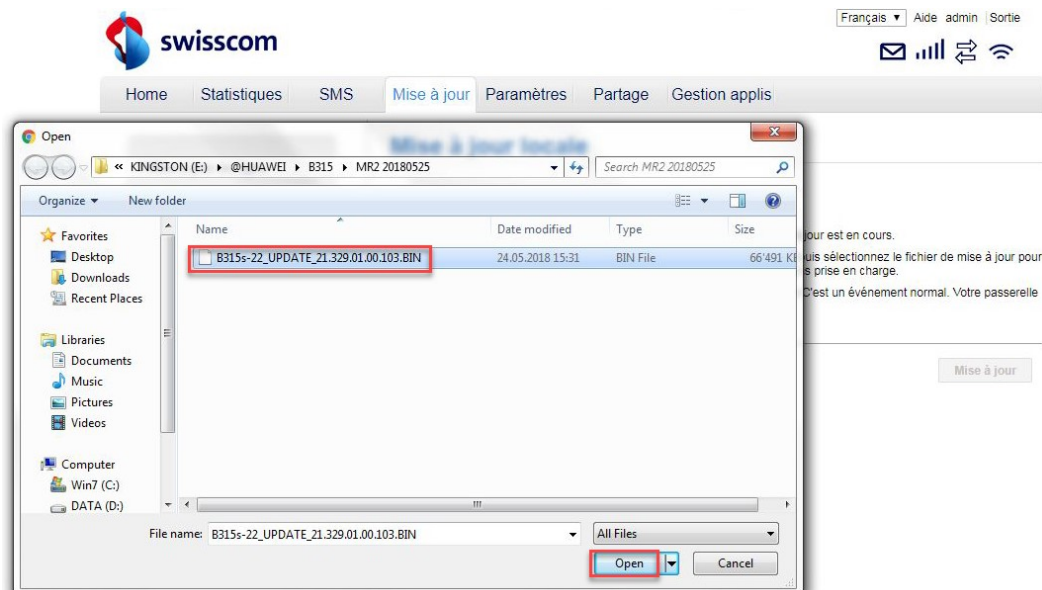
swisscom

Français ▾ Aide admin Sortie

Home Statistiques SMS Mise à jour Paramètres Partage Gestion applis

Mise à jour locale

Open

« KINGSTON (E:) ▸ @HUAWEI ▸ B315 ▸ MR2 20180525

Search MR2 20180525

Organize ▾ New folder

Favorites
Desktop
Downloads
Recent Places

Libraries
Documents
Music
Pictures
Videos

Computer
Win7 (C:)
DATA (D:)

| Name | Date modified | Type | Size |
|---|---|---|---|
| B315s-22_UPDATE_21.329.01.00.103.BIN | 24.05.2018 15:31 | BIN File | 66'491 K |

File name: B315s-22_UPDATE_21.329.01.00.103.BIN

All Files

Open Cancel

jour est en cours.

uis sélectionnez le fichier de mise à jour pour s prise en charge.

C'est un événement normal. Votre passerelle

Mise à jour